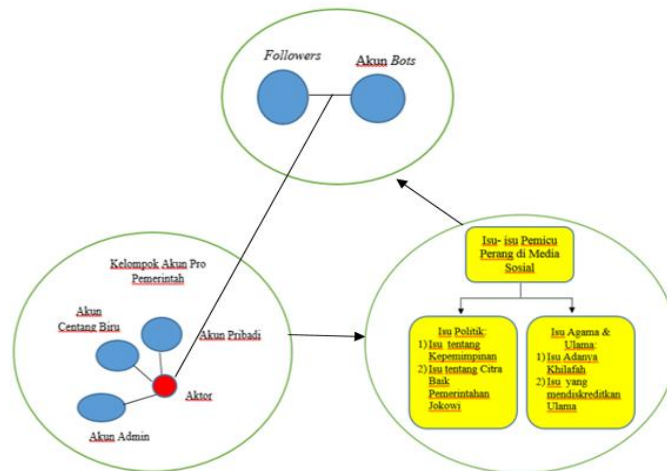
Followers

Akun Bots

Kelompok Akun Pro Pemerintah

Akun Centang Biru

Akun Pribadi

Aktor

Akun Admin

Isu- isu Pemicu Perang di Media Sosial

Isu Politik:
1) Isu tentang Kepemimpinan
2) Isu tentang Citra Baik Pemerintahan Jokowi

Isu Agama & Ulama:
1) Isu Adanya Khilafah
2) Isu yang mendiskreditkan Ulama